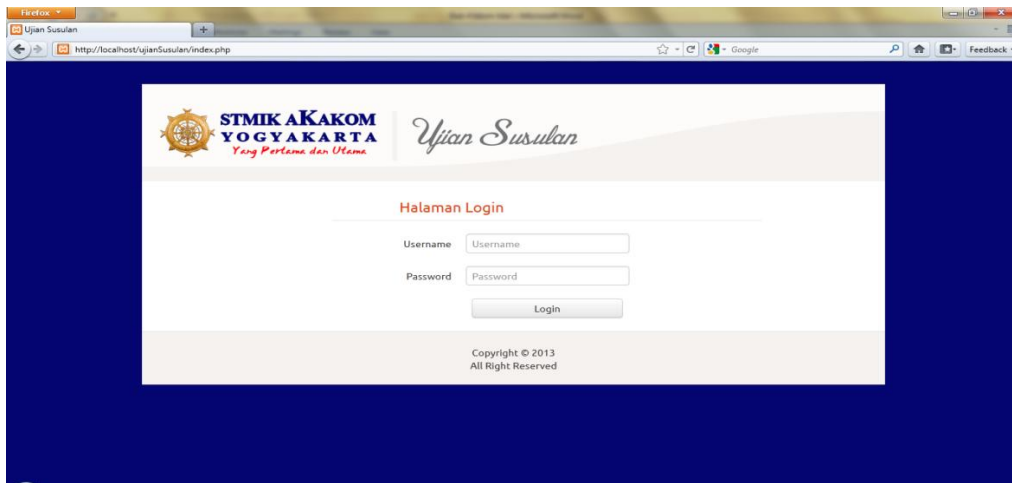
Firefox

Ujian Susulan

http://localhost/ujianSusulan/index.php

Google

Feedback

STMIK AKAKOM
YOGYAKARTA
Yang Pertama dan Utama

Ujian Susulan

Halaman Login

Username Username

Password Password

Login

Copyright © 2013
All Right Reserved